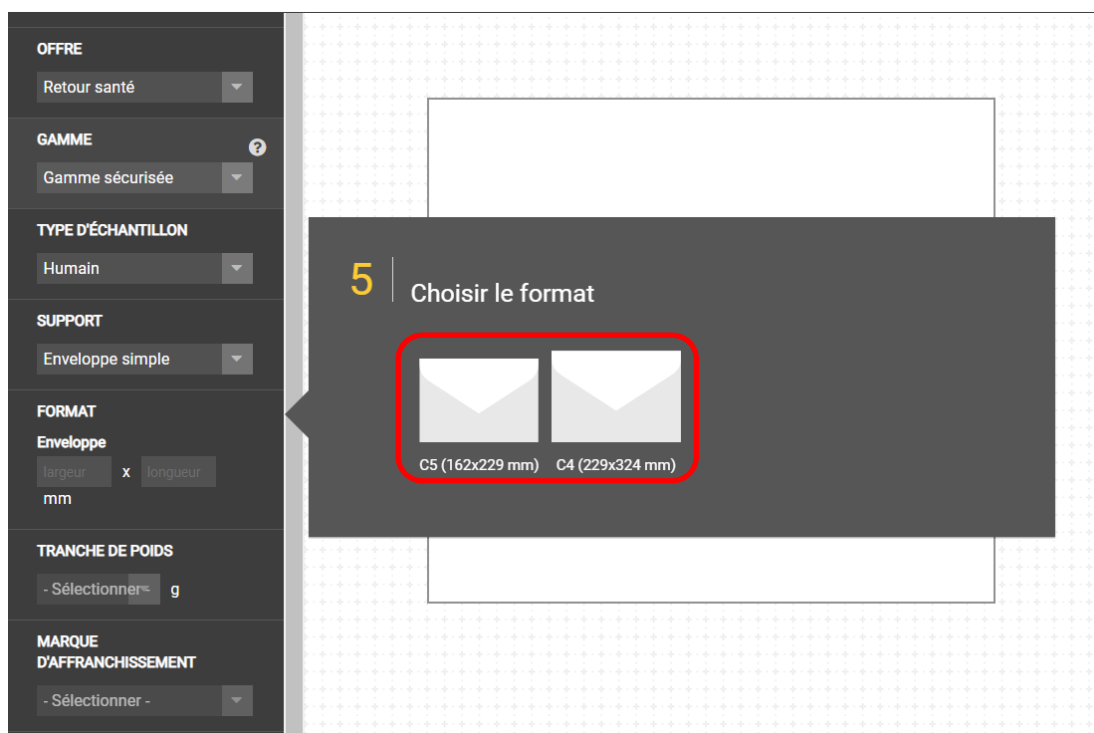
OFFRE

Retour santé

GAMME

?

Gamme sécurisée

TYPE D'ÉCHANTILLON

Humain

SUPPORT

Enveloppe simple

FORMAT

Enveloppe

largeur x longueur

mm

TRANCHE DE POIDS

- Sélectionner - g

MARQUE D'AFFRANCHISSEMENT

- Sélectionner -

5 Choisir le format

C5 (162x229 mm)

C4 (229x324 mm)